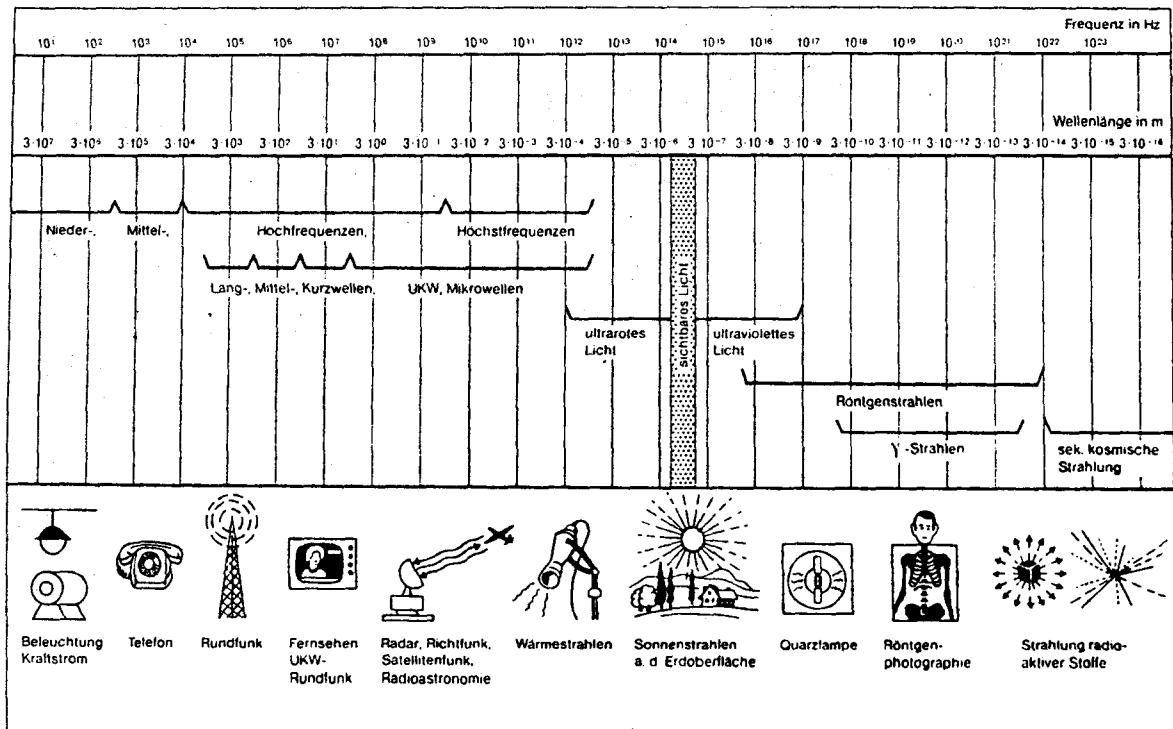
Frequenz in Hz

$10^1$ $10^2$ $10^3$ $10^4$ $10^5$ $10^6$ $10^7$ $10^8$ $10^9$ $10^{10}$ $10^{11}$ $10^{12}$ $10^{13}$ $10^{14}$ $10^{15}$ $10^{16}$ $10^{17}$ $10^{18}$ $10^{19}$ $10^{20}$ $10^{21}$ $10^{22}$ $10^{23}$

Wellenlänge in m

$3 \cdot 10^7$ $3 \cdot 10^6$ $3 \cdot 10^5$ $3 \cdot 10^4$ $3 \cdot 10^3$ $3 \cdot 10^2$ $3 \cdot 10^1$ $3 \cdot 10^0$ $3 \cdot 10^{-1}$ $3 \cdot 10^{-2}$ $3 \cdot 10^{-3}$ $3 \cdot 10^{-4}$ $3 \cdot 10^{-5}$ $3 \cdot 10^{-6}$ $3 \cdot 10^{-7}$ $3 \cdot 10^{-8}$ $3 \cdot 10^{-9}$ $3 \cdot 10^{-10}$ $3 \cdot 10^{-11}$ $3 \cdot 10^{-12}$ $3 \cdot 10^{-13}$ $3 \cdot 10^{-14}$ $3 \cdot 10^{-15}$ $3 \cdot 10^{-16}$

Nieder-, Mittel-, Hochfrequenzen, Höchstfrequenzen

Lang-, Mittel-, Kurzwellen, UKW, Mikrowellen

ultrarotes Licht

sichtbares Licht

ultraviolettes Licht

Röntgenstrahlen

γ-Strahlen

sek. kosmische Strahlung

Beleuchtung Kraftstrom

Telefon

Rundfunk

Fernsehen UKW-Rundfunk

Radar, Richtfunk, Satellitenfunk, Radioastronomie

Wärmestrahlen

Sonnenstrahlen a. d. Erdoberfläche

Quarzlampe

Röntgen-photographie

Strahlung radioaktiver Stoffe